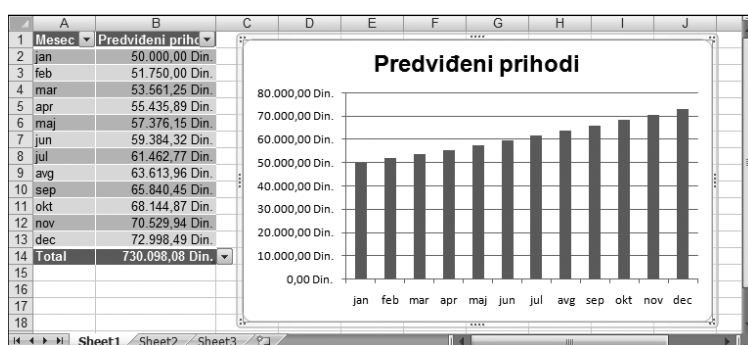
| | A | B | C | D | E | F | G | H | I | J |
|---|---|---|---|---|---|---|---|---|---|---|
| 1 | Mesec | Predviđeni prihc | | | | | | | | |
| 2 | jan | 50.000,00 Din. | | | | | | | | |
| 3 | feb | 51.750,00 Din. | | | | | | | | |
| 4 | mar | 53.561,25 Din. | | | | | | | | |
| 5 | apr | 55.435,89 Din. | | | | | | | | |
| 6 | maj | 57.376,15 Din. | | | | | | | | |
| 7 | jun | 59.384,32 Din. | | | | | | | | |
| 8 | jul | 61.462,77 Din. | | | | | | | | |
| 9 | avg | 63.613,96 Din. | | | | | | | | |
| 10 | sep | 65.840,45 Din. | | | | | | | | |
| 11 | okt | 68.144,87 Din. | | | | | | | | |
| 12 | nov | 70.529,94 Din. | | | | | | | | |
| 13 | dec | 72.998,49 Din. | | | | | | | | |
| 14 | Total | 730.098,08 Din. | | | | | | | | |
| 15 | | | | | | | | | | |
| 16 | | | | | | | | | | |
| 17 | | | | | | | | | | |
| 18 | | | | | | | | | | |

Predviđeni prihodi

80.000,00 Din.
70.000,00 Din.
60.000,00 Din.
50.000,00 Din.
40.000,00 Din.
30.000,00 Din.
20.000,00 Din.
10.000,00 Din.
0,00 Din.

jan feb mar apr maj jun jul avg sep okt nov dec

Sheet1 Sheet2 Sheet3